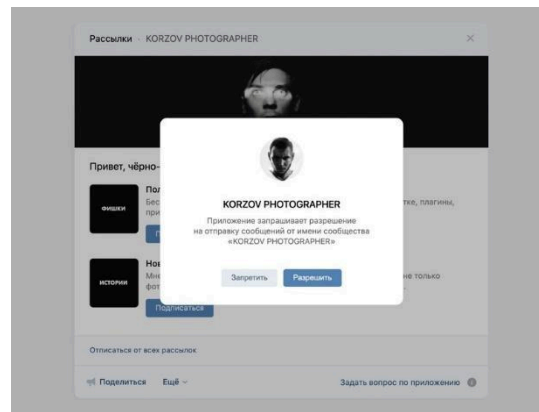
Рассылки → KORZOV PHOTOGRAPHER

Привет, чёрно-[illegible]

ФИШКИ
Пол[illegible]
Бес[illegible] тке, плагины,
при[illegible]
П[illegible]

ИСТОРИИ
Нов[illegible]
Мн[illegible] не только
фот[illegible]
Подписаться

KORZOV PHOTOGRAPHER

Приложение запрашивает разрешение на отправку сообщений от имени сообщества «KORZOV PHOTOGRAPHER»

Запретить
Разрешить

Отписаться от всех рассылок

Поделиться
Ещё

Задать вопрос по приложению